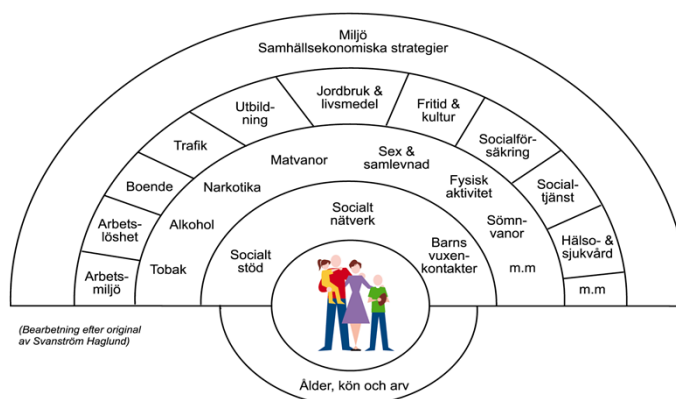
Miljö
Samhällsekonomiska strategier

Arbetsmiljö
Arbetslöshet
Boende
Trafik
Utbildning
Jordbruk & livsmedel
Fritid & kultur
Socialförsäkring
Socialtjänst
Hälso- & sjukvård
m.m

Tobak
Alkohol
Narkotika
Matvanor
Sex & samlevnad
Fysisk aktivitet
Sömnvanor
m.m

Socialt stöd
Socialt nätverk
Barns vuxenkontakter

Ålder, kön och arv

(Bearbetning efter original av Svanström Haglund)